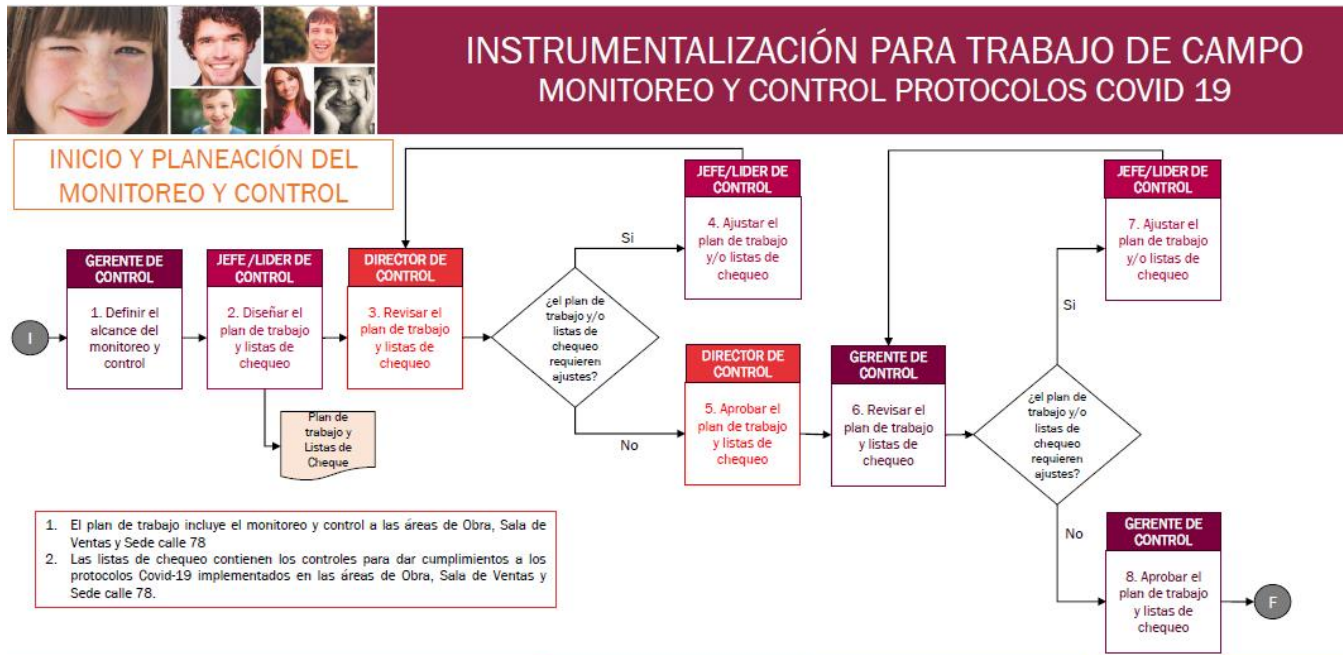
INSTRUMENTALIZACIÓN PARA TRABAJO DE CAMPO
MONITOREO Y CONTROL PROTOCOLOS COVID 19

INICIO Y PLANEACIÓN DEL MONITOREO Y CONTROL

I

GERENTE DE CONTROL
1. Definir el alcance del monitoreo y control

JEFE /LIDER DE CONTROL
2. Diseñar el plan de trabajo y listas de chequeo

Plan de trabajo y Listas de Cheque

DIRECTOR DE CONTROL
3. Revisar el plan de trabajo y listas de chequeo

¿el plan de trabajo y/o listas de chequeo requieren ajustes?

Si

JEFE/LIDER DE CONTROL
4. Ajustar el plan de trabajo y/o listas de chequeo

No

DIRECTOR DE CONTROL
5. Aprobar el plan de trabajo y listas de chequeo

GERENTE DE CONTROL
6. Revisar el plan de trabajo y listas de chequeo

¿el plan de trabajo y/o listas de chequeo requieren ajustes?

Si

JEFE/LIDER DE CONTROL
7. Ajustar el plan de trabajo y/o listas de chequeo

No

GERENTE DE CONTROL
8. Aprobar el plan de trabajo y listas de chequeo

F

1. El plan de trabajo incluye el monitoreo y control a las áreas de Obra, Sala de Ventas y Sede calle 78
2. Las listas de chequeo contienen los controles para dar cumplimientos a los protocolos Covid-19 implementados en las áreas de Obra, Sala de Ventas y Sede calle 78.